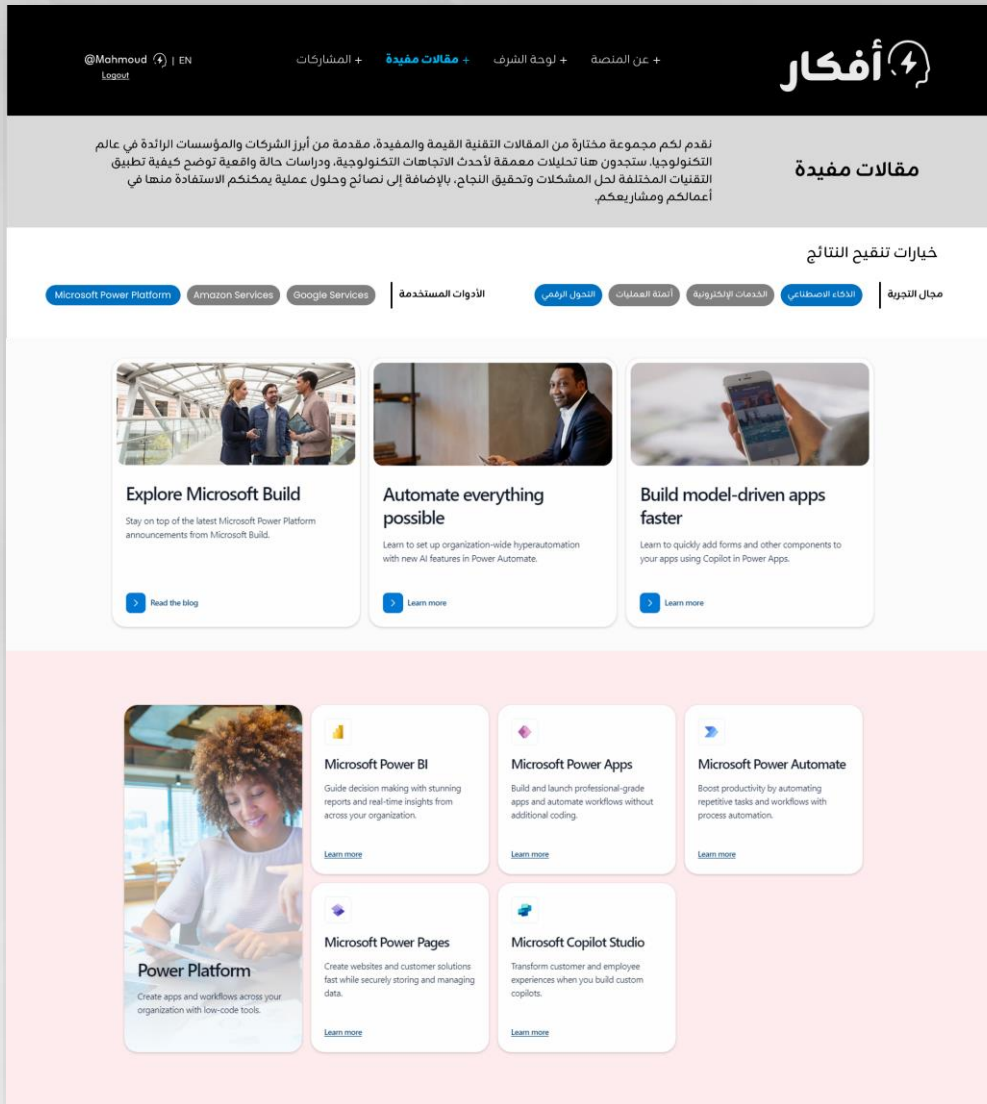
أفكار

+ عن المنصة + لوحة الشرف + مقالات مفيدة + المشاركات

@Mahmoud | EN
Logout

مقالات مفيدة

نقدم لكم مجموعة مختارة من المقالات التقنية القيمة والمفيدة، مقدمة من أبرز الشركات والمؤسسات الرائدة في عالم التكنولوجيا. ستجدون هنا تحليلات معمقة لأحدث الاتجاهات التكنولوجية، ودراسات حالة واقعية توضح كيفية تطبيق التقنيات المختلفة لحل المشكلات وتحقيق النجاح، بالإضافة إلى نصائح وحلول عملية يمكنكم الاستفادة منها في أعمالكم ومشاريعكم.

خيارات تنقيح النتائج

مجال التجربة | الذكاء الاصطناعي | الخدمات الإلكترونية | أتمتة العمليات | التحول الرقمي

الأدوات المستخدمة | Google Services | Amazon Services | Microsoft Power Platform

Explore Microsoft Build
Stay on top of the latest Microsoft Power Platform announcements from Microsoft Build.
Read the blog

Automate everything possible
Learn to set up organization-wide hyperautomation with new AI features in Power Automate.
Learn more

Build model-driven apps faster
Learn to quickly add forms and other components to your apps using Copilot in Power Apps.
Learn more

Power Platform
Create apps and workflows across your organization with low-code tools.

Microsoft Power BI
Guide decision making with stunning reports and real-time insights from across your organization.
Learn more

Microsoft Power Apps
Build and launch professional-grade apps and automate workflows without additional coding.
Learn more

Microsoft Power Automate
Boost productivity by automating repetitive tasks and workflows with process automation.
Learn more

Microsoft Power Pages
Create websites and customer solutions fast while securely storing and managing data.
Learn more

Microsoft Copilot Studio
Transform customer and employee experiences when you build custom copilots.
Learn more